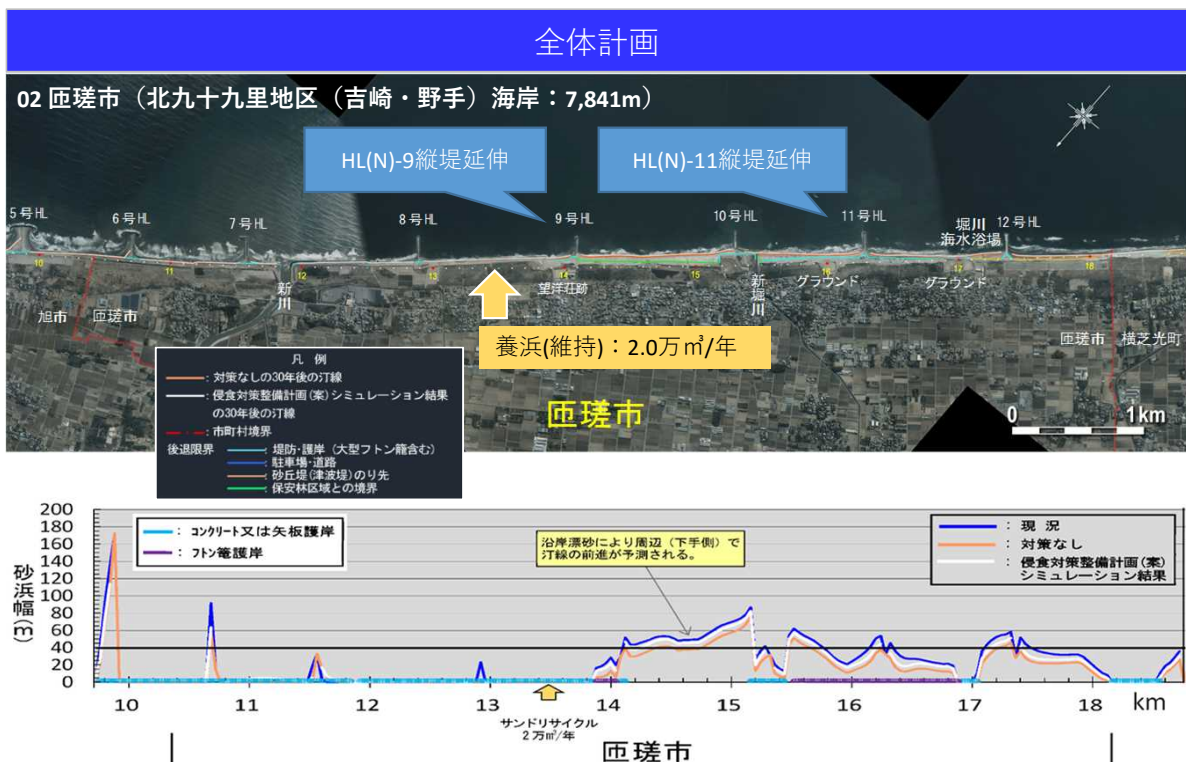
全体計画

02 匝瑳市（北九十九里地区（吉崎・野手）海岸：7,841m）

HL(N)-9縦堤延伸

HL(N)-11縦堤延伸

5号HL
6号HL
7号HL
8号HL
9号HL
10号HL
11号HL
堀川海水浴場
12号HL

10
11
12
13
14
15
16
17
18

新川
望洋荘跡
新堀川
グラウンド
グラウンド
旭市
匝瑳市
匝瑳市
横芝光町

養浜(維持)：2.0万㎥/年

凡　例
：対策なしの30年後の汀線
：侵食対策整備計画(案)シミュレーション結果の30年後の汀線
：市町村境界
後退限界
：堤防・護岸（大型フトン籠含む）
：駐車場・道路
：砂丘堤(津波堤)のり先
：保安林区域との境界

匝瑳市

0
1km

200
180
160
140
120
100
80
60
40
20
0
砂浜幅(m)

：コンクリート又は矢板護岸
：フトン篭護岸

沿岸漂砂により周辺（下手側）で汀線の前進が予測される。

：現　況
：対策なし
：侵食対策整備計画(案)シミュレーション結果

10
11
12
13
14
15
16
17
18
km

サンドリサイクル
2万m³/年

匝瑳市